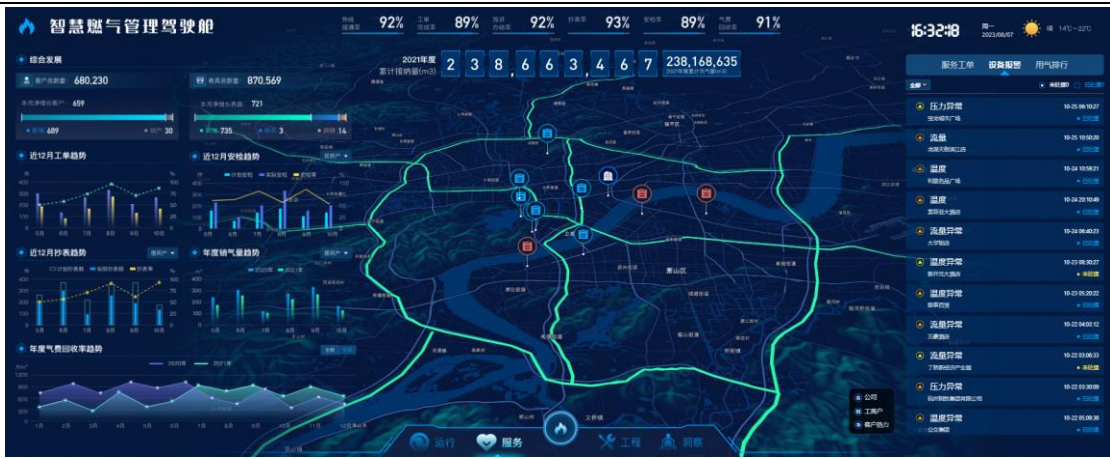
智慧燃气管理驾驶舱

热线接通率 92%　工单完结率 89%　投诉办结率 92%　抄表率 93%　安检率 89%　气费回收率 91%

16:32:18　周一 2023/08/07　14℃~22℃

综合发展

客户总数量 680,230　表具总数量 870,569

本月净增长客户 659　本月净增长表具 721

居民 689　非居 30　居民 735　非居 3　其他 14

2021年度累计接纳量(m3)　2 3 8 , 6 6 3 , 4 6 7　238,168,635

近12月工单趋势

近12月安检趋势

近12月抄表趋势

年度销气量趋势

年度气费回收率趋势

2020年　2021年

1月 2月 3月 4月 5月 6月 7月 8月 9月 10月 11月 12月

萧山区

服务工单　设备报警　用气排行

全部

压力异常　10-25 06:10:27　已处理
流量　10-25 10:50:20　已处理
温度　10-24 10:59:21　已处理
温度　10-24 20:10:49　已处理
流量异常　10-24 06:40:23　已处理
温度异常　10-23 08:30:27　未处理
温度异常　10-23 05:20:22　已处理
流量异常　10-22 04:03:12　已处理
流量异常　10-22 03:06:33　未处理
压力异常　10-22 03:30:09　已处理
温度异常　10-22 05:09:36　已处理

公司　工商户　客户热力

运行　服务　工程　洞察